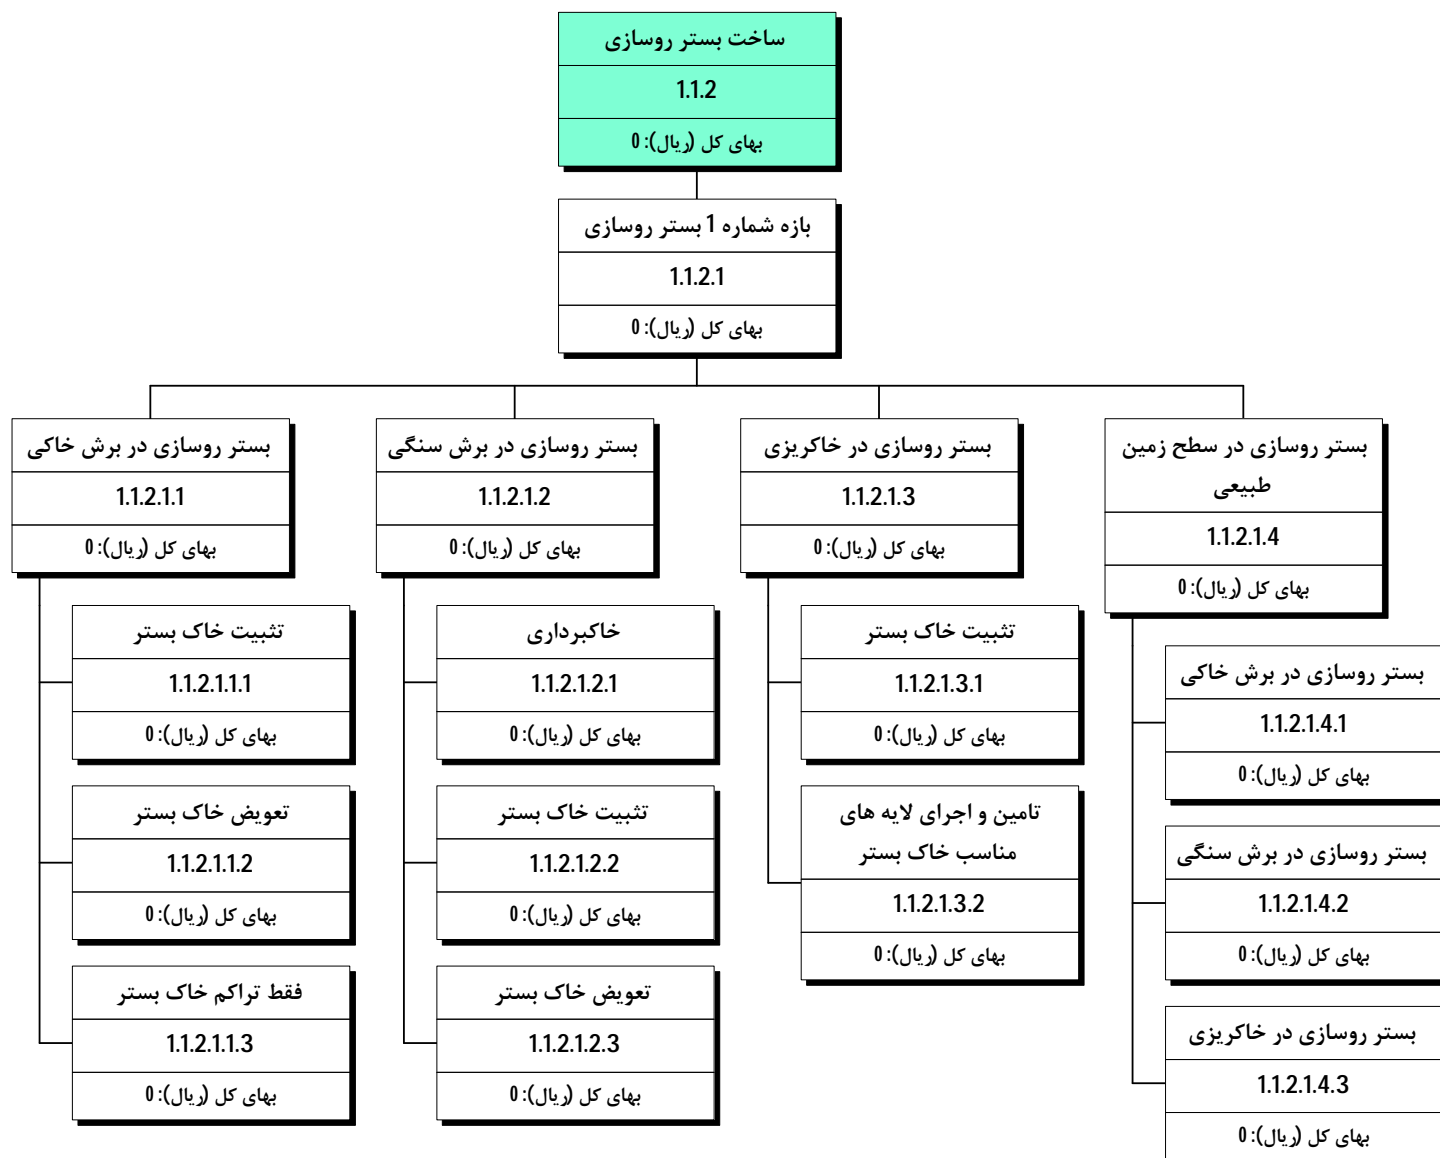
ساخت بستر روسازی
1.1.2
بهای کل (ریال): 0

بازه شماره 1 بستر روسازی
1.1.2.1
بهای کل (ریال): 0

بستر روسازی در برش خاکی
1.1.2.1.1
بهای کل (ریال): 0

تثبیت خاک بستر
1.1.2.1.1.1
بهای کل (ریال): 0

تعویض خاک بستر
1.1.2.1.1.2
بهای کل (ریال): 0

فقط تراکم خاک بستر
1.1.2.1.1.3
بهای کل (ریال): 0

بستر روسازی در برش سنگی
1.1.2.1.2
بهای کل (ریال): 0

خاکبرداری
1.1.2.1.2.1
بهای کل (ریال): 0

تثبیت خاک بستر
1.1.2.1.2.2
بهای کل (ریال): 0

تعویض خاک بستر
1.1.2.1.2.3
بهای کل (ریال): 0

بستر روسازی در خاکریزی
1.1.2.1.3
بهای کل (ریال): 0

تثبیت خاک بستر
1.1.2.1.3.1
بهای کل (ریال): 0

تامین و اجرای لایه های مناسب خاک بستر
1.1.2.1.3.2
بهای کل (ریال): 0

بستر روسازی در سطح زمین طبیعی
1.1.2.1.4
بهای کل (ریال): 0

بستر روسازی در برش خاکی
1.1.2.1.4.1
بهای کل (ریال): 0

بستر روسازی در برش سنگی
1.1.2.1.4.2
بهای کل (ریال): 0

بستر روسازی در خاکریزی
1.1.2.1.4.3
بهای کل (ریال): 0